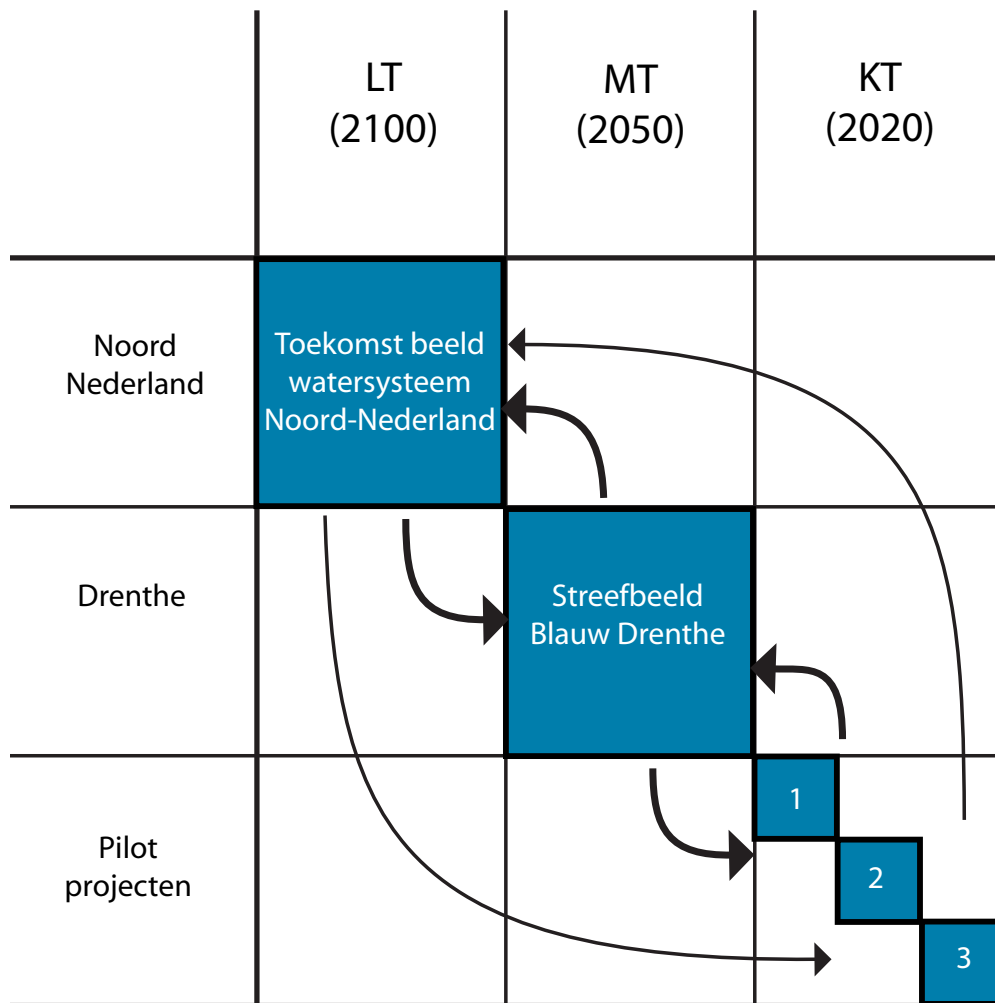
| | LT (2100) | MT (2050) | KT (2020) |
|---|---|---|---|
| Noord Nederland | Toekomst beeld watersysteem Noord-Nederland | | |
| Drenthe | | Streefbeeld Blauw Drenthe | |
| Pilot projecten | | | 1 2 3 |